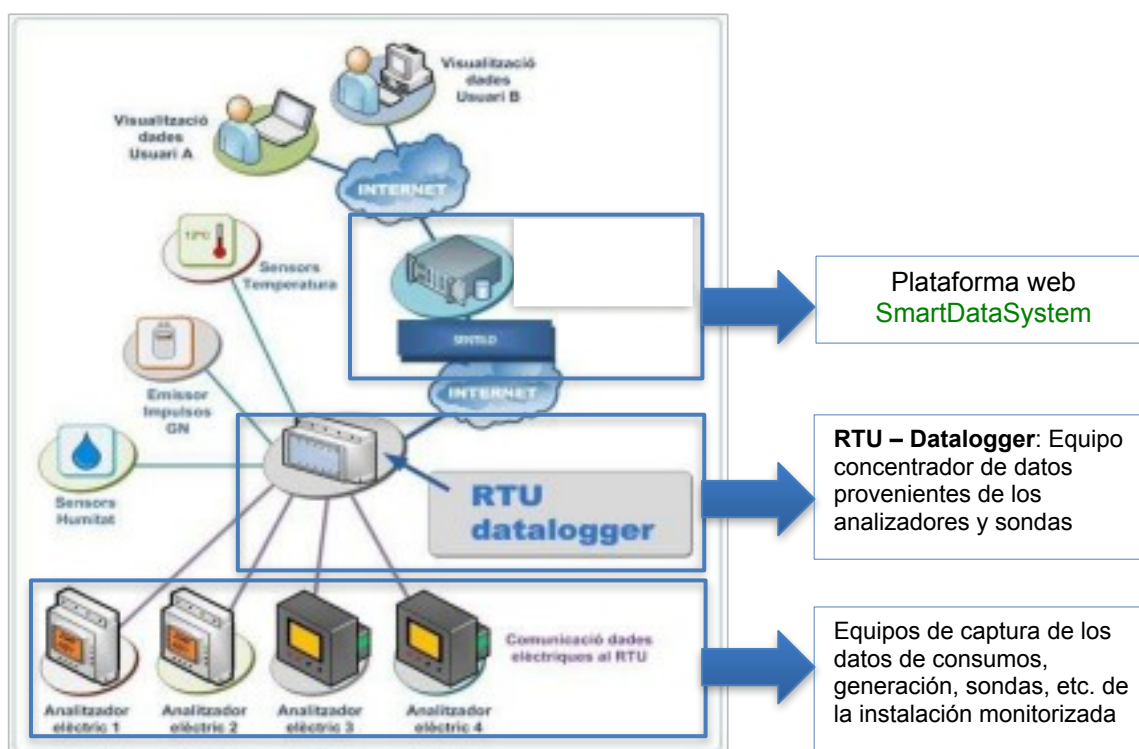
Visualització dades Usuari B

Visualització dades Usuari A

INTERNET

12ºC

Sensors Temperatura

Emissor Impulsos GN

Sensors Humitat

INTERNET

RTU datalogger

Plataforma web SmartDataSystem

**RTU – Datalogger**: Equipo concentrador de datos provenientes de los analizadores y sondas

Comunicació dades elèctriques al RTU

Analitzador elèctric 1

Analitzador elèctric 2

Analitzador elèctric 3

Analitzador elèctric 4

Equipos de captura de los datos de consumos, generación, sondas, etc. de la instalación monitorizada